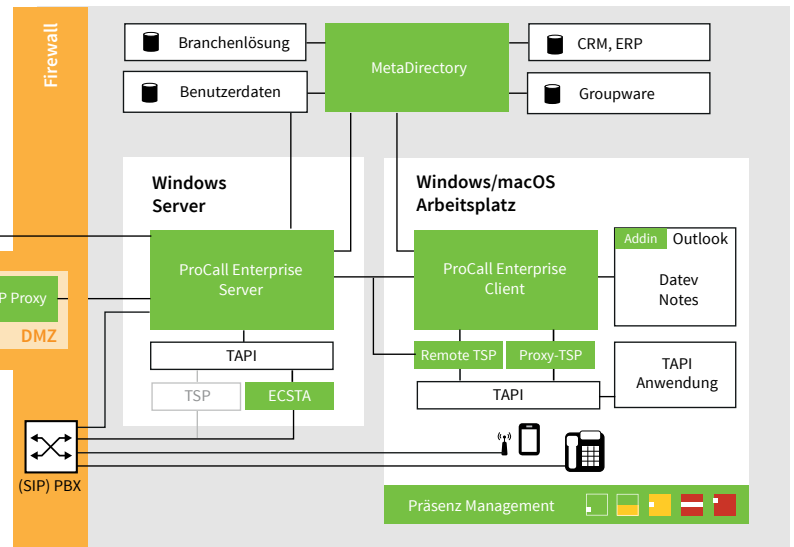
Firewall

Branchenlösung

MetaDirectory

CRM, ERP

Benutzerdaten

Groupware

Windows Server

Windows/macOS Arbeitsplatz

ProCall Enterprise Server

ProCall Enterprise Client

Addin

Outlook

Datev

Notes

P Proxy

DMZ

TAPI

Remote TSP

Proxy-TSP

TAPI Anwendung

TSP

ECSTA

TAPI

(SIP) PBX

Präsenz Management